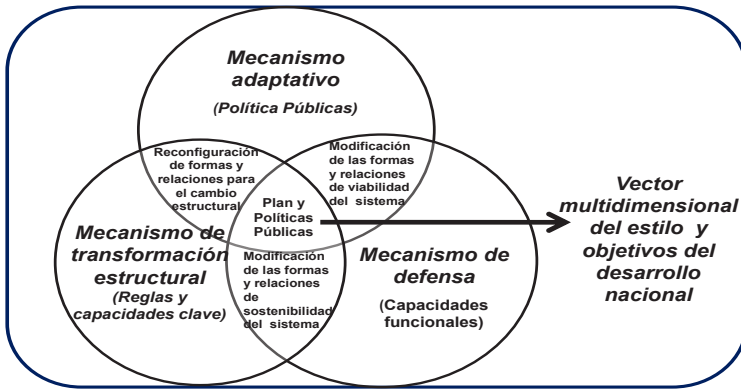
Mecanismo adaptativo

(Política Públicas)

Reconfiguración de formas y relaciones para el cambio estructural

Modificación de las formas y relaciones de viabilidad del sistema

Plan y Políticas Públicas

Vector multidimensional del estilo y objetivos del desarrollo nacional

Mecanismo de transformación estructural

(Reglas y capacidades clave)

Modificación de las formas y relaciones de sostenibilidad del sistema

Mecanismo de defensa

(Capacidades funcionales)